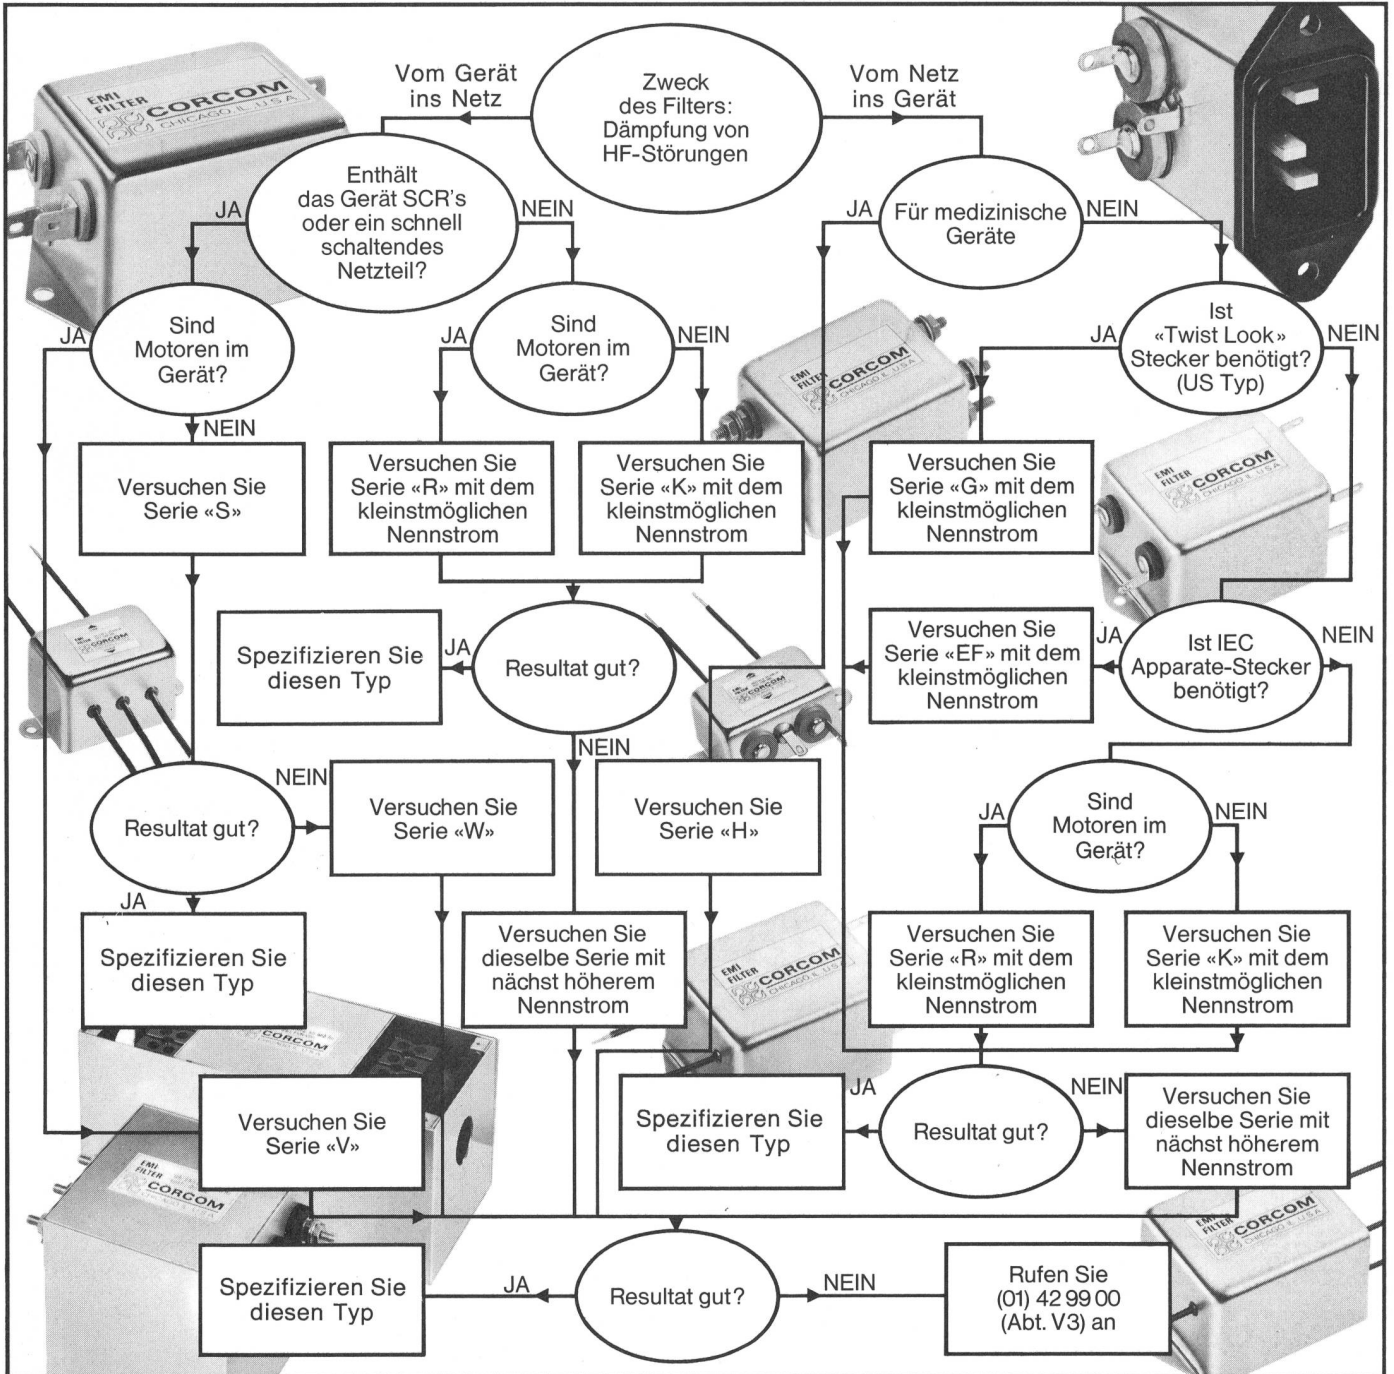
Zweck des Filters: Dämpfung von HF-Störungen

Vom Gerät ins Netz

Vom Netz ins Gerät

Enthält das Gerät SCR's oder ein schnell schaltendes Netzteil?

JA

NEIN

Für medizinische Geräte

JA

NEIN

Sind Motoren im Gerät?

JA

NEIN

Sind Motoren im Gerät?

JA

NEIN

Ist «Twist Look» Stecker benötigt? (US Typ)

JA

NEIN

Versuchen Sie Serie «S»

Versuchen Sie Serie «R» mit dem kleinstmöglichen Nennstrom

Versuchen Sie Serie «K» mit dem kleinstmöglichen Nennstrom

Versuchen Sie Serie «G» mit dem kleinstmöglichen Nennstrom

Spezifizieren Sie diesen Typ

JA

Resultat gut?

NEIN

Versuchen Sie Serie «EF» mit dem kleinstmöglichen Nennstrom

JA

Ist IEC Apparate-Stecker benötigt?

NEIN

Resultat gut?

NEIN

Versuchen Sie Serie «W»

Versuchen Sie Serie «H»

Sind Motoren im Gerät?

JA

NEIN

JA

Spezifizieren Sie diesen Typ

Versuchen Sie dieselbe Serie mit nächst höherem Nennstrom

Versuchen Sie Serie «R» mit dem kleinstmöglichen Nennstrom

Versuchen Sie Serie «K» mit dem kleinstmöglichen Nennstrom

Versuchen Sie Serie «V»

Spezifizieren Sie diesen Typ

JA

Resultat gut?

NEIN

Versuchen Sie dieselbe Serie mit nächst höherem Nennstrom

Spezifizieren Sie diesen Typ

JA

Resultat gut?

NEIN

Rufen Sie (01) 42 99 00 (Abt. V3) an

EMI FILTER CORCOM CHICAGO IL. U.S.A.